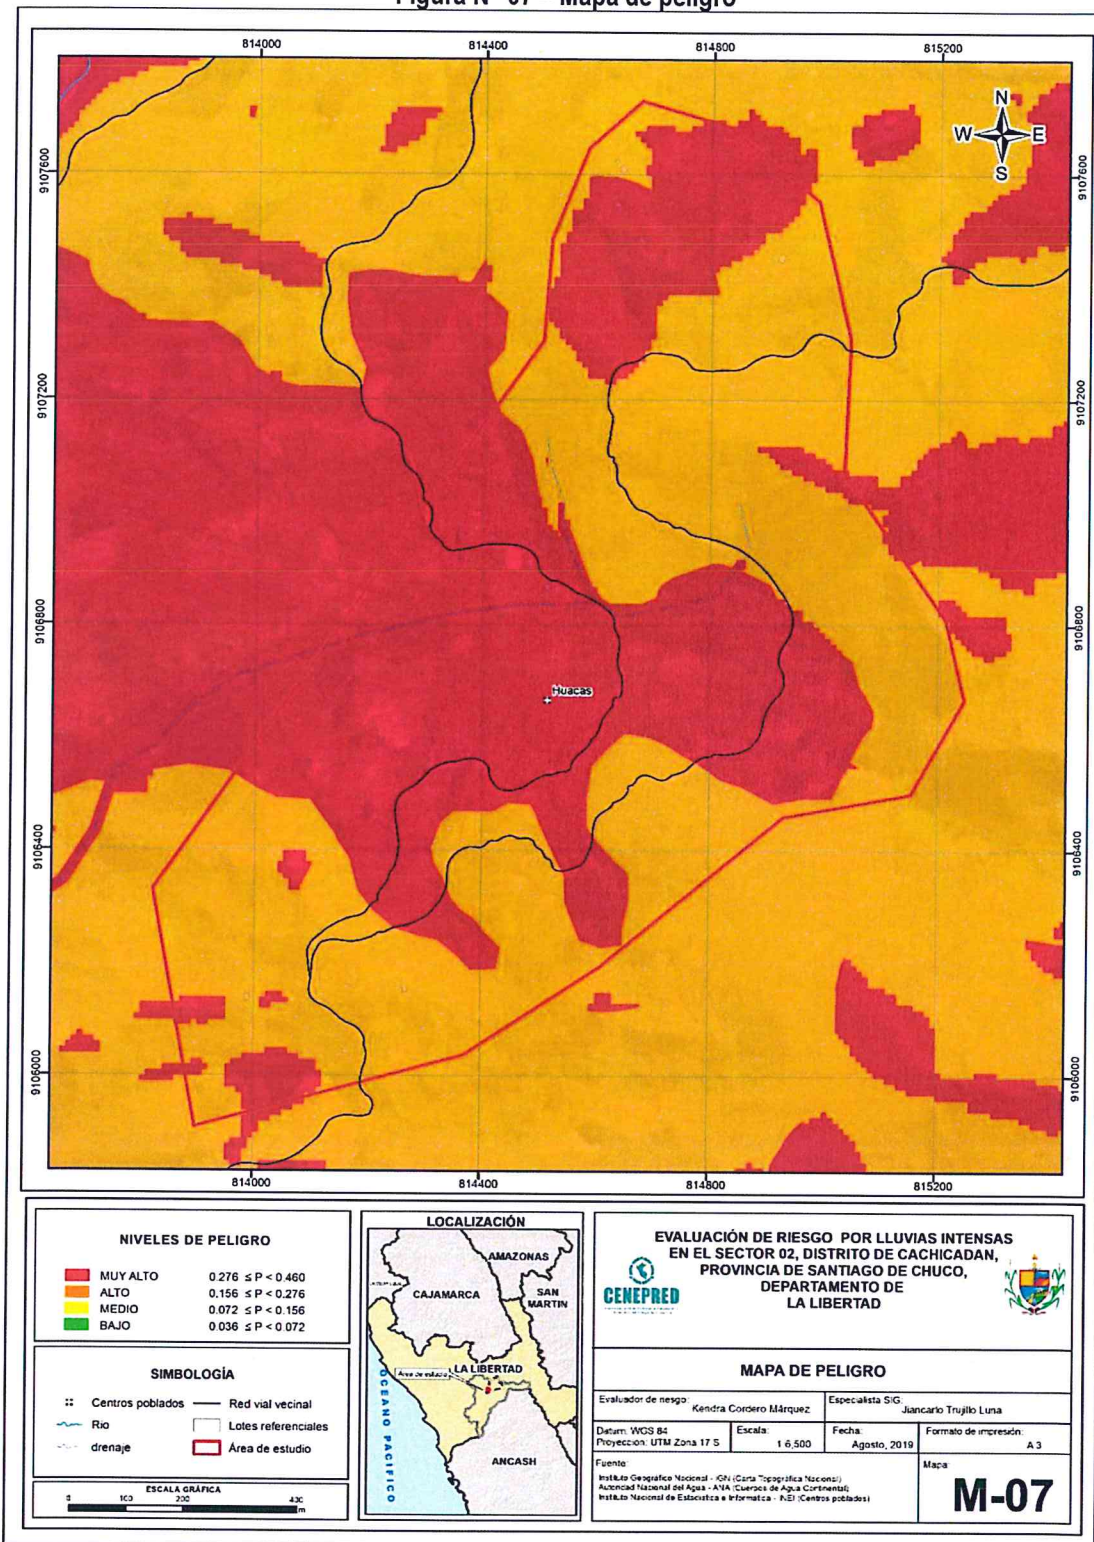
Figura N° 07 – Mapa de peligro

814000 814400 814800 815200

9107600 9107200 9106800 9106400 9106000

N W E S

Huacas

NIVELES DE PELIGRO

| | | |
|---|---|---|
| MUY ALTO | 0.276 | ≤ P < 0.460 |
| ALTO | 0.156 | ≤ P < 0.276 |
| MEDIO | 0.072 | ≤ P < 0.156 |
| BAJO | 0.036 | ≤ P < 0.072 |

SIMBOLOGÍA

Centros poblados
Red vial vecinal
Rio
Lotes referenciales
drenaje
Área de estudio

ESCALA GRÁFICA
0 100 200 400 m

LOCALIZACIÓN
AMAZONAS
CAJAMARCA
SAN MARTIN
LA LIBERTAD
Área de estudio
OCEANO PACIFICO
ANCASH

CENEPRED

EVALUACIÓN DE RIESGO POR LLUVIAS INTENSAS EN EL SECTOR 02, DISTRITO DE CACHICADAN, PROVINCIA DE SANTIAGO DE CHUCO, DEPARTAMENTO DE LA LIBERTAD

MAPA DE PELIGRO

Evaluador de riesgo: Kendra Cordero Márquez
Especialista SIG: Jiancarlo Trujillo Luna
Datum: WGS 84
Proyección: UTM Zona 17 S
Escala: 1:6,500
Fecha: Agosto, 2019
Formato de impresión: A3
Fuente:
Instituto Geográfico Nacional - IGN (Carta Topográfica Nacional)
Autoridad Nacional del Agua - ANA (Cuerpos de Agua Continental)
Instituto Nacional de Estadística e Informática - INEI (Centros poblados)
Mapa:
M-07